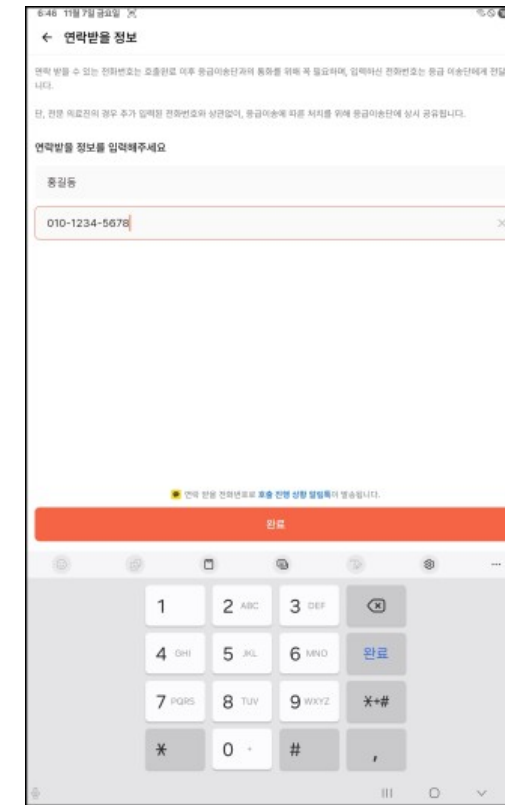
6:46 11월 7일 금요일

← 연락받을 정보

연락 받을 수 있는 전화번호는 호출완료 이후 응급이송단과의 통화를 위해 꼭 필요하며, 입력하신 전화번호는 응급 이송단에게 전달됩니다.

단, 전문 의료진의 경우 추가 입력된 전화번호와 상관없이, 응급이송에 따른 처리를 위해 응급이송단에 상시 공유됩니다.

연락받을 정보를 입력해주세요

홍길동

010-1234-5678

연락 받을 전화번호로 호출 진행 상황 알림톡이 발송됩니다.

완료

| 1 | 2 ABC | 3 DEF | ⌫ |
|---|---|---|---|
| 4 GHI | 5 JKL | 6 MNO | 완료 |
| 7 PQRS | 8 TUV | 9 WXYZ | *+# |
| * | 0 + | # | , |